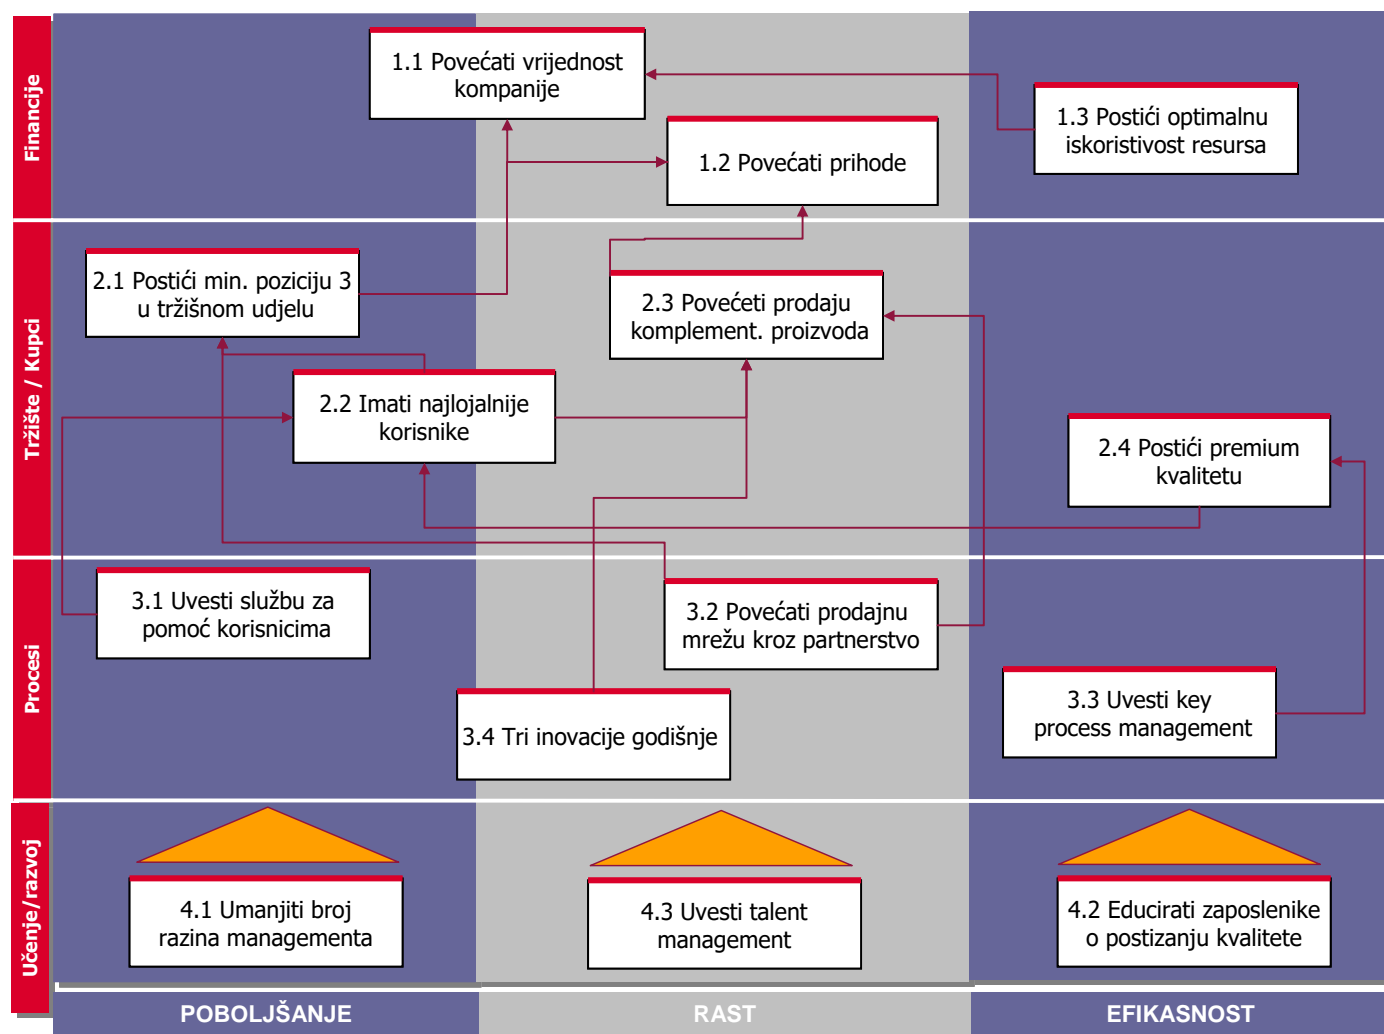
Financije

1.1 Povećati vrijednost kompanije

1.3 Postići optimalnu iskoristivost resursa

1.2 Povećati prihode

Tržište / Kupci

2.1 Postići min. poziciju 3 u tržišnom udjelu

2.3 Povećeti prodaju komplement. proizvoda

2.2 Imati najlojalnije korisnike

2.4 Postići premium kvalitetu

Procesi

3.1 Uvesti službu za pomoć korisnicima

3.2 Povećati prodajnu mrežu kroz partnerstvo

3.3 Uvesti key process management

3.4 Tri inovacije godišnje

Učenje/razvoj

4.1 Umanjiti broj razina managementa

4.3 Uvesti talent management

4.2 Educirati zaposlenike o postizanju kvalitete

POBOLJŠANJE

RAST

EFIKASNOST